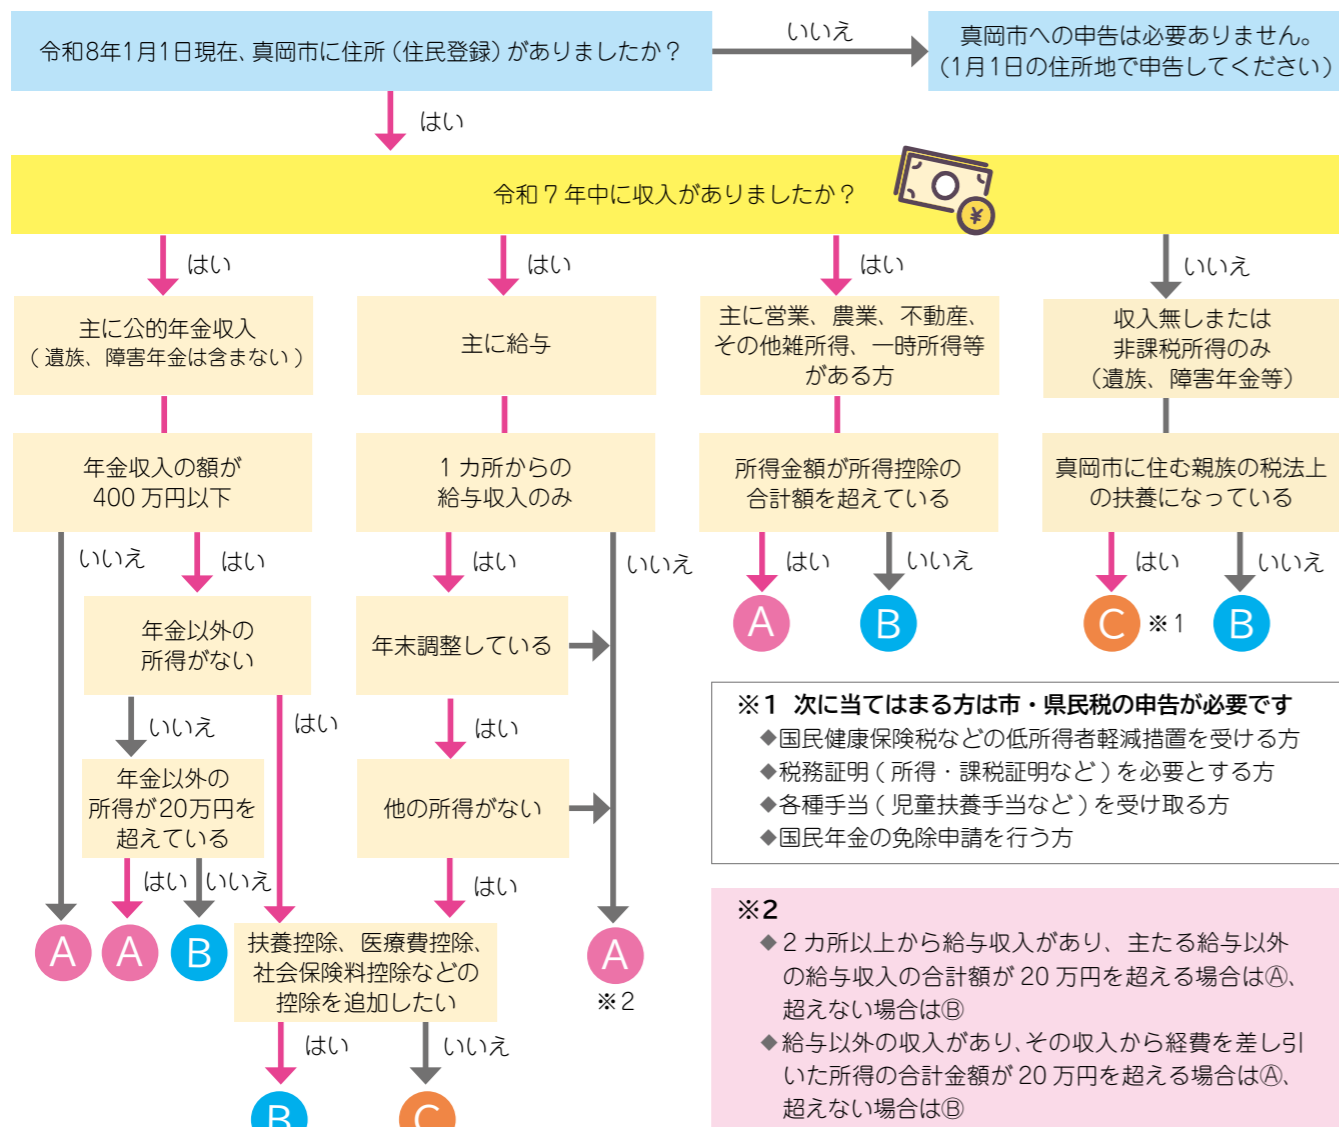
令和8年1月1日現在、真岡市に住所（住民登録）がありましたか？

いいえ

真岡市への申告は必要ありません。（1月1日の住所地で申告してください）

はい

令和７年中に収入がありましたか？

¥

はい

主に公的年金収入（遺族、障害年金は含まない）

年金収入の額が400万円以下

いいえ

はい

年金以外の所得がない

いいえ

年金以外の所得が20万円を超えている

はい いいえ

はい

A A B

はい

主に給与

１カ所からの給与収入のみ

はい

年末調整している

はい

他の所得がない

はい

扶養控除、医療費控除、社会保険料控除などの控除を追加したい

はい いいえ

B C

いいえ

A
※2

はい

主に営業、農業、不動産、その他雑所得、一時所得等がある方

所得金額が所得控除の合計額を超えている

はい いいえ

A B

いいえ

収入無しまたは非課税所得のみ（遺族、障害年金等）

真岡市に住む親族の税法上の扶養になっている

はい いいえ

C ※1 B

※1 次に当てはまる方は市・県民税の申告が必要です
◆国民健康保険税などの低所得者軽減措置を受ける方
◆税務証明（所得・課税証明など）を必要とする方
◆各種手当（児童扶養手当など）を受け取る方
◆国民年金の免除申請を行う方

※2
◆２カ所以上から給与収入があり、主たる給与以外の給与収入の合計額が20万円を超える場合はⒶ、超えない場合はⒷ
◆給与以外の収入があり、その収入から経費を差し引いた所得の合計金額が20万円を超える場合はⒶ、超えない場合はⒷ